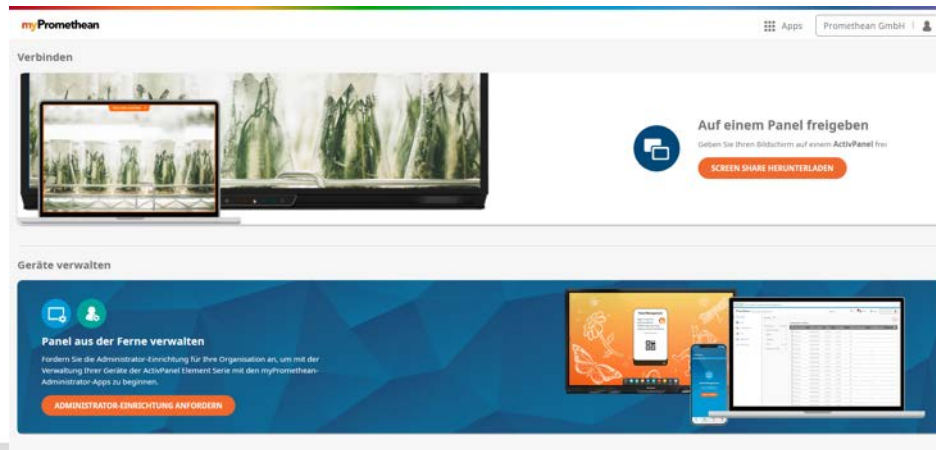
myPromethean

Apps

Promethean GmbH

Verbinden

Auf einem Panel freigeben

Geben Sie Ihren Bildschirm auf einem ActivPanel frei

SCREEN SHARE HERUNTERLADEN

Geräte verwalten

Panel aus der Ferne verwalten

Fordern Sie die Administrator-Einrichtung für Ihre Organisation an, um mit der Verwaltung Ihrer Geräte der ActivPanel Element Serie mit den myPromethean-Administrator-Apps zu beginnen.

ADMINISTRATOR-EINRICHTUNG ANFORDERN